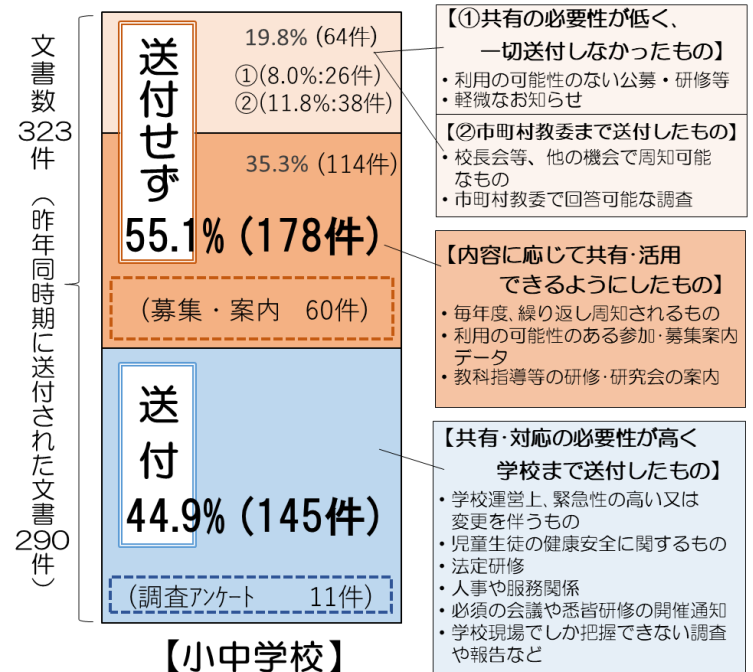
文書数323件

（昨年同時期に送付された文書290件）

送付せず

19.8% (64件)

①(8.0%:26件)
②(11.8%:38件)

35.3% (114件)

55.1% (178件)

（募集・案内　60件）

送付

44.9% (145件)

（調査アンケート　11件）

【小中学校】

【①共有の必要性が低く、一切送付しなかったもの】
・利用の可能性のない公募・研修等
・軽微なお知らせ

【②市町村教委まで送付したもの】
・校長会等、他の機会で周知可能なもの
・市町村教委で回答可能な調査

【内容に応じて共有･活用できるようにしたもの】
・毎年度、繰り返し周知されるもの
・利用の可能性のある参加･募集案内データ
・教科指導等の研修･研究会の案内

【共有･対応の必要性が高く学校まで送付したもの】
・学校運営上、緊急性の高い又は変更を伴うもの
・児童生徒の健康安全に関するもの
・法定研修
・人事や服務関係
・必須の会議や悉皆研修の開催通知
・学校現場でしか把握できない調査や報告など